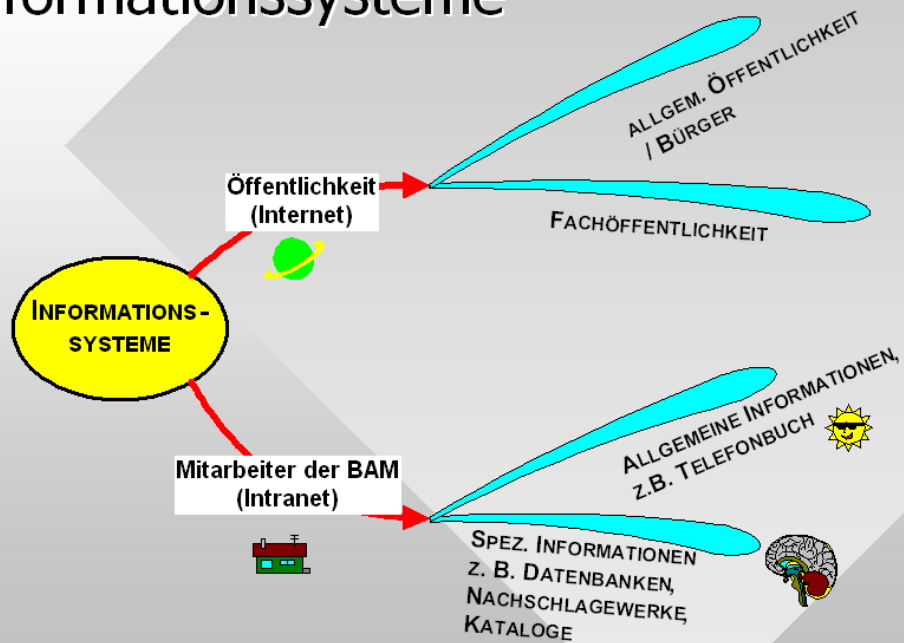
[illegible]formationssysteme

INFORMATIONS-SYSTEME

Öffentlichkeit (Internet)

ALLGEM. ÖFFENTLICHKEIT / BÜRGER

FACHÖFFENTLICHKEIT

Mitarbeiter der BAM (Intranet)

ALLGEMEINE INFORMATIONEN, Z.B. TELEFONBUCH

SPEZ. INFORMATIONEN Z. B. DATENBANKEN, NACHSCHLAGEWERKE, KATALOGE